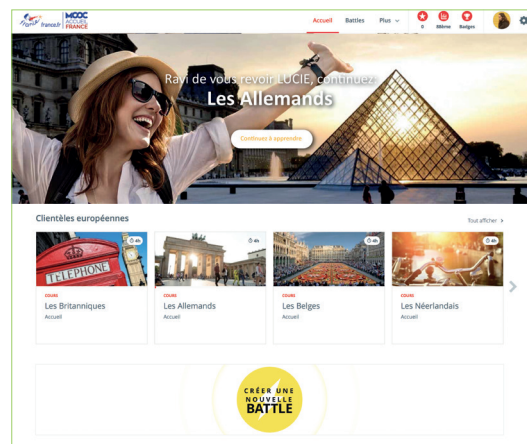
france.fr MOOC ACCUEIL FRANCE

Accueil Battles Plus

0 Rang 0 Badges

Ravi de vous revoir LUCIE, continuez

Les Allemands

Continuez à apprendre

Clientèles européennes

Tout afficher >

4h
TELEPHONE
COURS
Les Britanniques
Accueil

4h
COURS
Les Allemands
Accueil

4h
COURS
Les Belges
Accueil

4h
COURS
Les Néerlandais
Accueil

CRÉER UNE NOUVELLE BATTLE